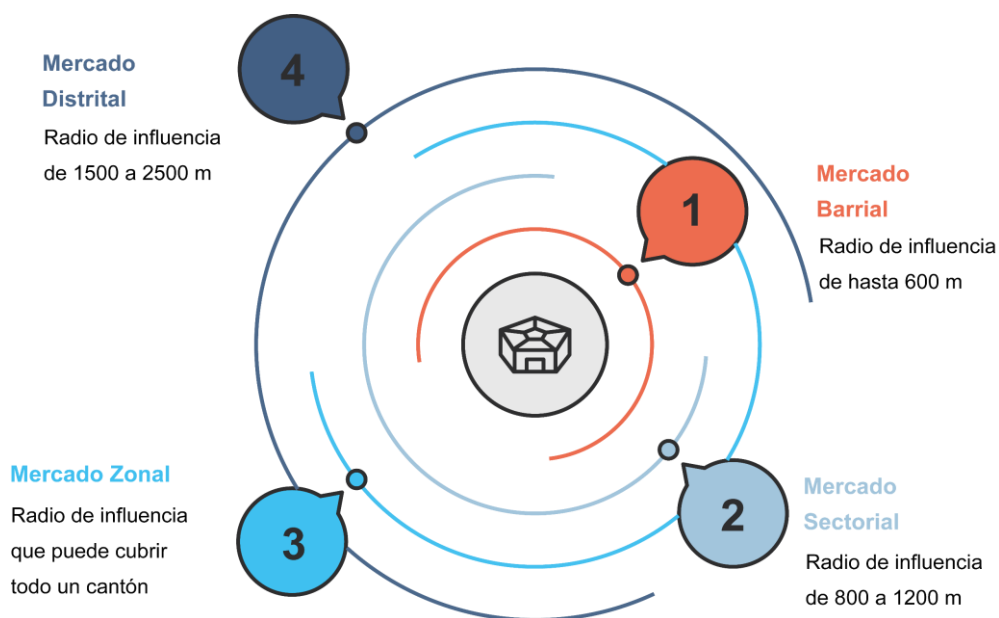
Mercado Distrital

Radio de influencia de 1500 a 2500 m

4

1

Mercado Barrial

Radio de influencia de hasta 600 m

Mercado Zonal

Radio de influencia que puede cubrir todo un cantón

3

2

Mercado Sectorial

Radio de influencia de 800 a 1200 m